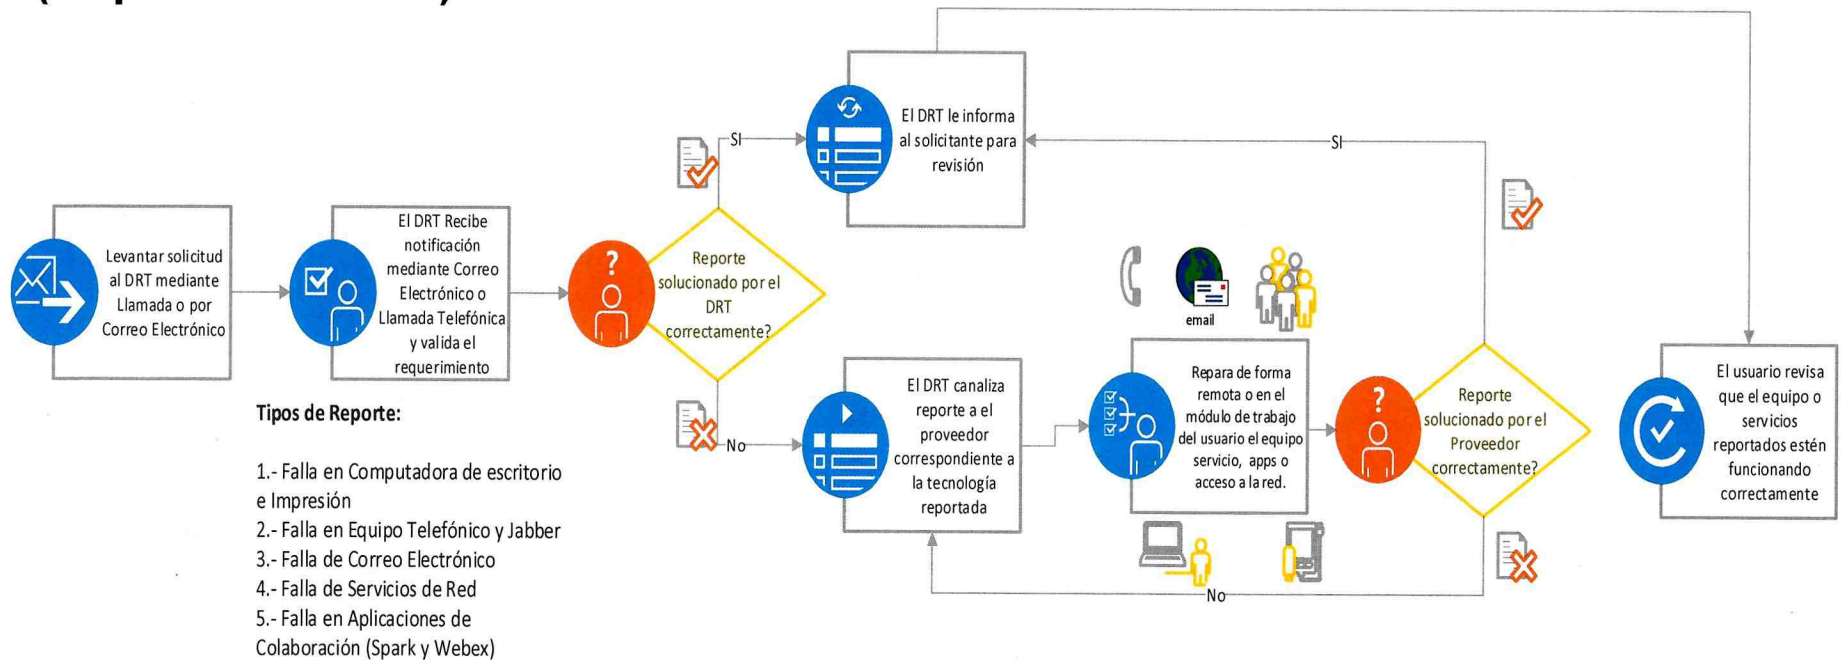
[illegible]

Levantar solicitud al DRT mediante Llamada o por Correo Electrónico

El DRT Recibe notificación mediante Correo Electrónico o Llamada Telefónica y valida el requerimiento

Reporte solucionado por el DRT correctamente?

SI

El DRT le informa al solicitante para revisión

No

El DRT canaliza reporte a el proveedor correspondiente a la tecnología reportada

email

Repara de forma remota o en el módulo de trabajo del usuario el equipo servicio, apps o acceso a la red.

Reporte solucionado por el Proveedor correctamente?

SI

No

El usuario revisa que el equipo o servicios reportados estén funcionando correctamente

Tipos de Reporte:

1.- Falla en Computadora de escritorio e Impresión
2.- Falla en Equipo Telefónico y Jabber
3.- Falla de Correo Electrónico
4.- Falla de Servicios de Red
5.- Falla en Aplicaciones de Colaboración (Spark y Webex)